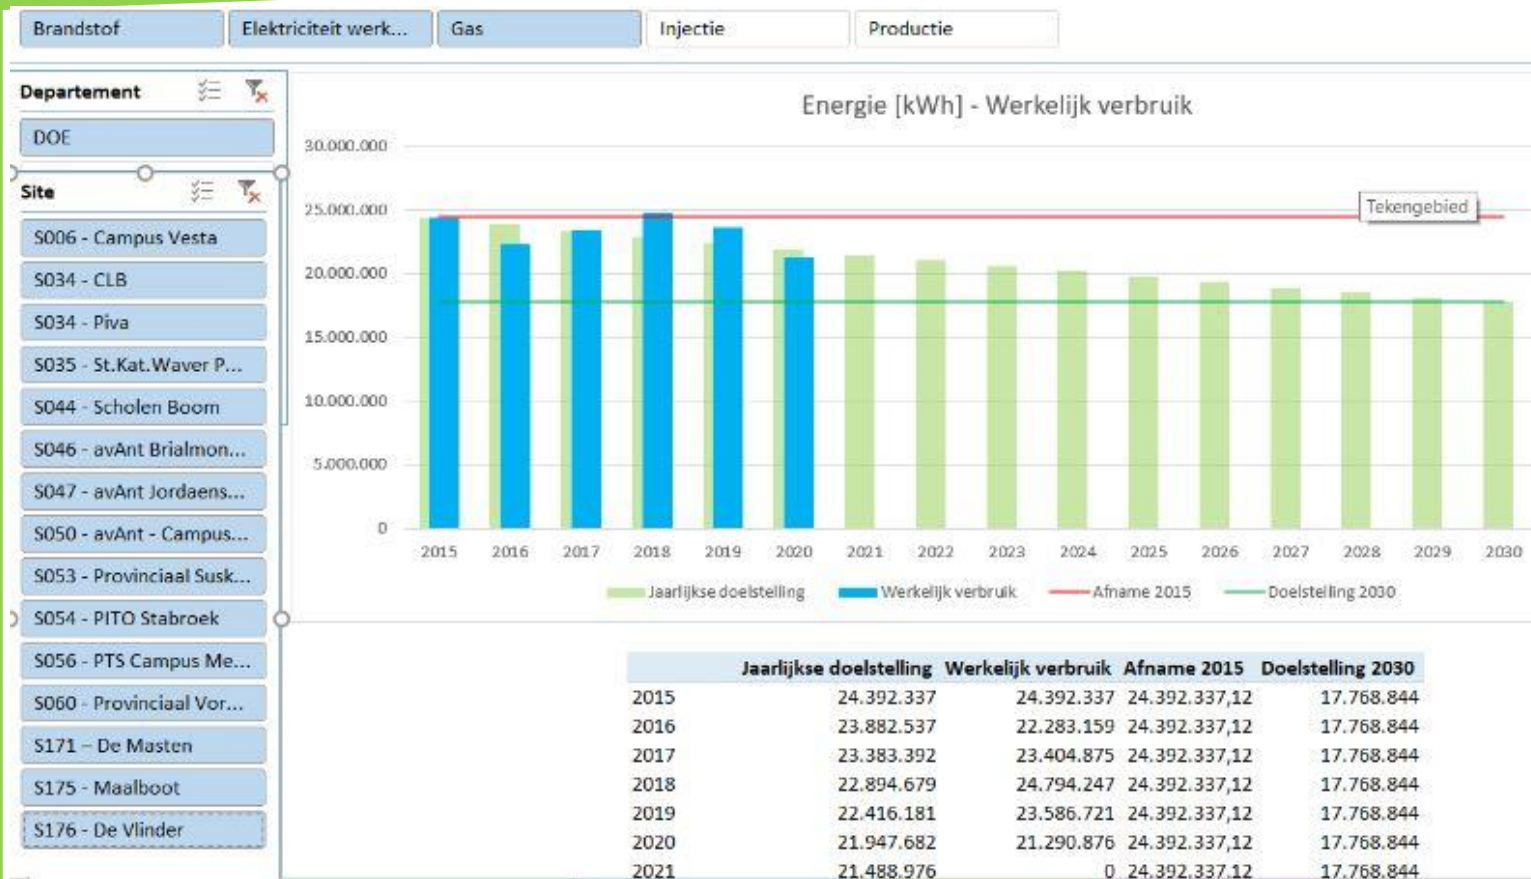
Brandstof Elektriciteit werk... Gas Injectie Productie

Departement

DOE

Site

S006 - Campus Vesta
S034 - CLB
S034 - Piva
S035 - St.Kat.Waver P...
S044 - Scholen Boom
S046 - avAnt Brialmon...
S047 - avAnt Jordaens...
S050 - avAnt - Campus...
S053 - Provinciaal Susk...
S054 - PITO Stabroek
S056 - PTS Campus Me...
S060 - Provinciaal Vor...
S171 – De Masten
S175 - Maalboot
S176 - De Vlinder

Energie [kWh] - Werkelijk verbruik

30.000.000
25.000.000
20.000.000
15.000.000
10.000.000
5.000.000
0

Tekengebied

2015 2016 2017 2018 2019 2020 2021 2022 2023 2024 2025 2026 2027 2028 2029 2030

Jaarlijkse doelstelling Werkelijk verbruik Afname 2015 Doelstelling 2030

| | Jaarlijkse doelstelling | Werkelijk verbruik | Afname 2015 | Doelstelling 2030 |
|---|---|---|---|---|
| 2015 | 24.392.337 | 24.392.337 | 24.392.337,12 | 17.768.844 |
| 2016 | 23.882.537 | 22.283.159 | 24.392.337,12 | 17.768.844 |
| 2017 | 23.383.392 | 23.404.875 | 24.392.337,12 | 17.768.844 |
| 2018 | 22.894.679 | 24.794.247 | 24.392.337,12 | 17.768.844 |
| 2019 | 22.416.181 | 23.586.721 | 24.392.337,12 | 17.768.844 |
| 2020 | 21.947.682 | 21.290.876 | 24.392.337,12 | 17.768.844 |
| 2021 | 21.488.976 | 0 | 24.392.337,12 | 17.768.844 |